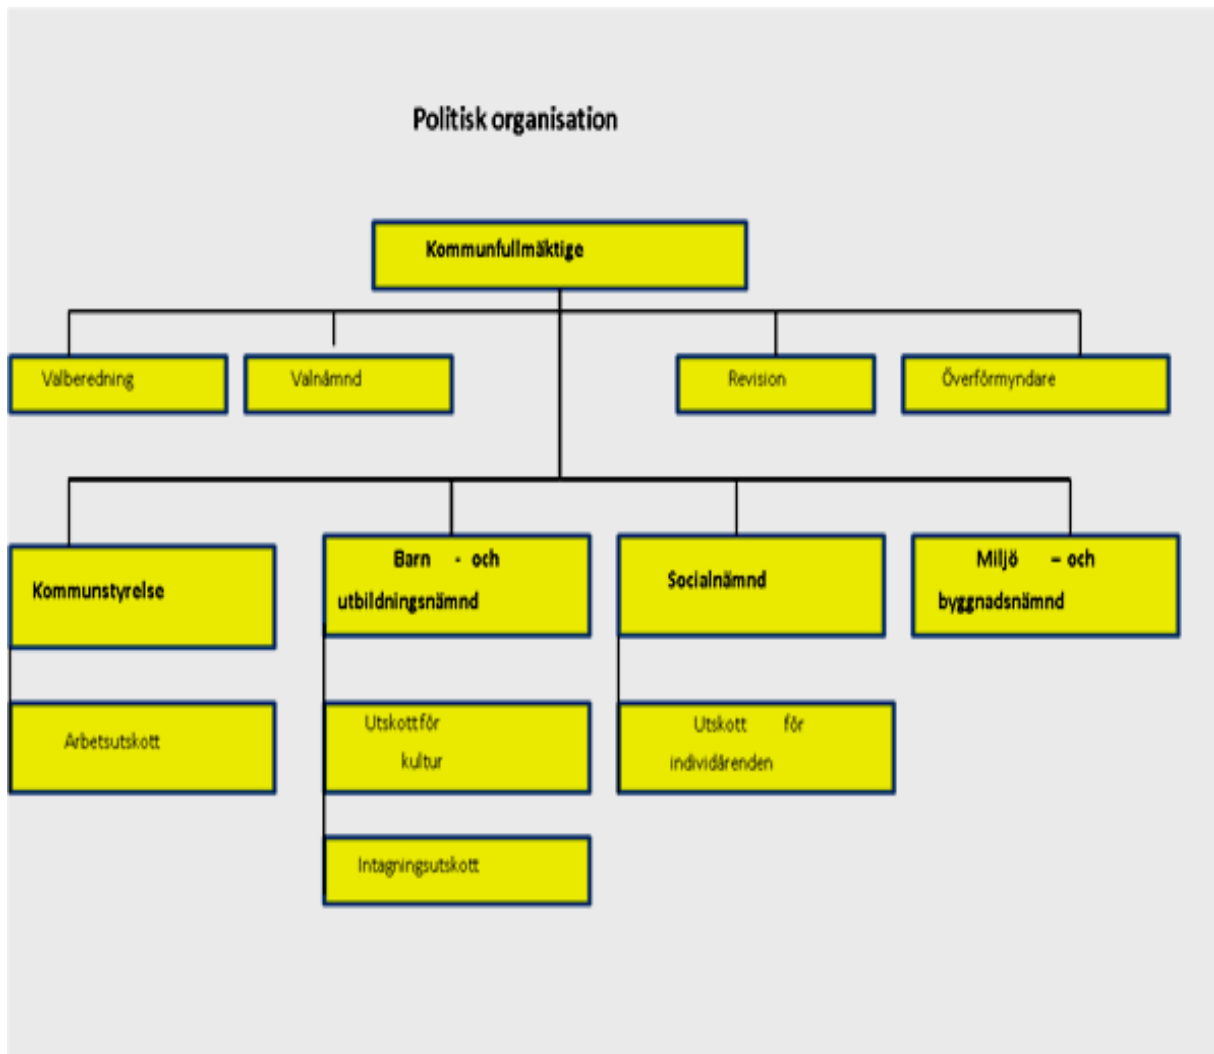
Politisk organisation

Kommunfullmäktige

Valberedning

Valnämnd

Revision

Överförmyndare

Kommunstyrelse

Barn - och utbildningsnämnd

Socialnämnd

Miljö – och byggnadsnämnd

Arbetsutskott

Utskottför kultur

Utskott för individärenden

Intagningsutskott